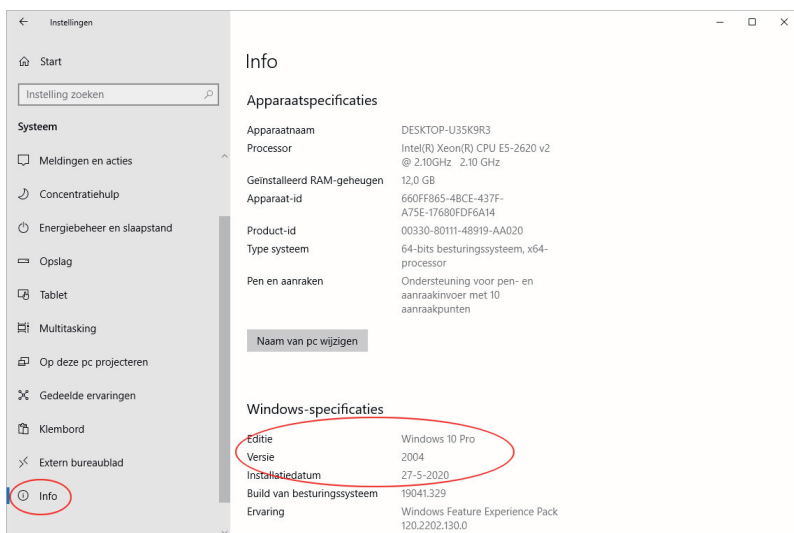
Instellingen

Start

Instelling zoeken

Systeem

Meldingen en acties

Concentratiehulp

Energiebeheer en slaapstand

Opslag

Tablet

Multitasking

Op deze pc projecteren

Gedeelde ervaringen

Klembord

Extern bureaublad

Info

Info

Apparaatspecificaties

| | |
|---|---|
| Apparaatnaam | DESKTOP-U35K9R3 |
| Processor | Intel(R) Xeon(R) CPU E5-2620 v2 @ 2.10GHz 2.10 GHz |
| Geïnstalleerd RAM-geheugen | 12,0 GB |
| Apparaat-id | 660FF865-4BCE-437F-A75E-17680FDF6A14 |
| Product-id | 00330-80111-48919-AA020 |
| Type systeem | 64-bits besturingssysteem, x64-processor |
| Pen en aanraken | Ondersteuning voor pen- en aanraakinvoer met 10 aanraakpunten |

Naam van pc wijzigen

Windows-specificaties

| | |
|---|---|
| Editie | Windows 10 Pro |
| Versie | 2004 |
| Installatiedatum | 27-5-2020 |
| Build van besturingssysteem | 19041.329 |
| Ervaring | Windows Feature Experience Pack 120.2202.130.0 |